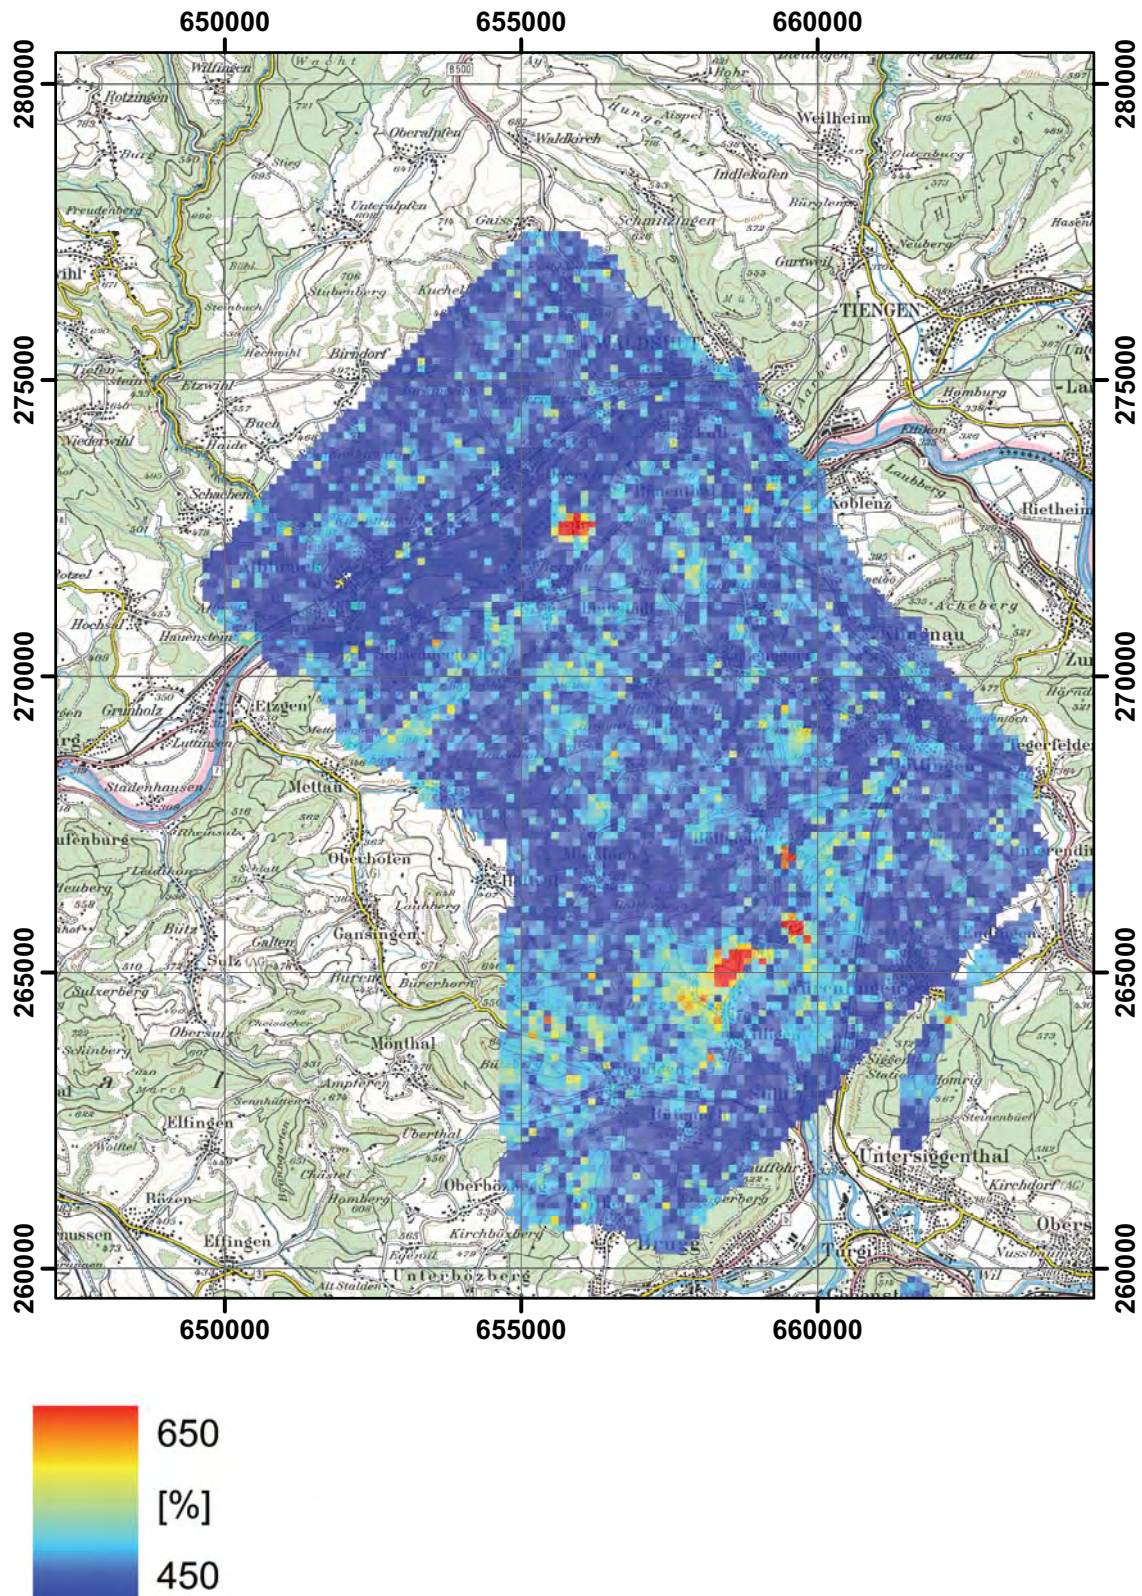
650000 655000 660000

280000
275000
270000
265000
260000

280000
275000
270000
265000
260000

650000 655000 660000

Wilfingen
Rotzingen
Burg
Oberalpfen
Waldkirch
Rohr
Weilheim
Indlekofen
Unteralpfen
Gaiss
Schmitzingen
Gurtweil
TIENGEN
Freudenberg
Stubenberg
Kuchelb
Birndorf
Hechwihl
Steinbuch
Eizwihl
Buch
Heide
Niederwihl
Schachen
Homburg
Koblenz
Rietheim
Laubberg
Acheberg
Hauenstein
Hochsal
Etzgen
Grunholz
Luttingen
Stadenhausen
Mettau
Oberhofen
Laufenburg
Leidikon
Heuberg
Laubberg
Gansingen
Galten
Sulz
Sulzerberg
Bürerhorn
Büren
Mönthal
Obersulz
Schinberg
Ampferen
Elfingen
Sennhütten
Oberthal
Chästel
Homberg
Bözen
Effingen
Oberbözberg
Kirchbözberg
Unterbözberg
Alt Stalden
Egenwil
Brugg
Untersiggenthal
Kirchdorf (AG)
Siggenthal Station
Steinenbüel
Turgi
Nussbaumen
Obers
Zurzach

650
[%]
450